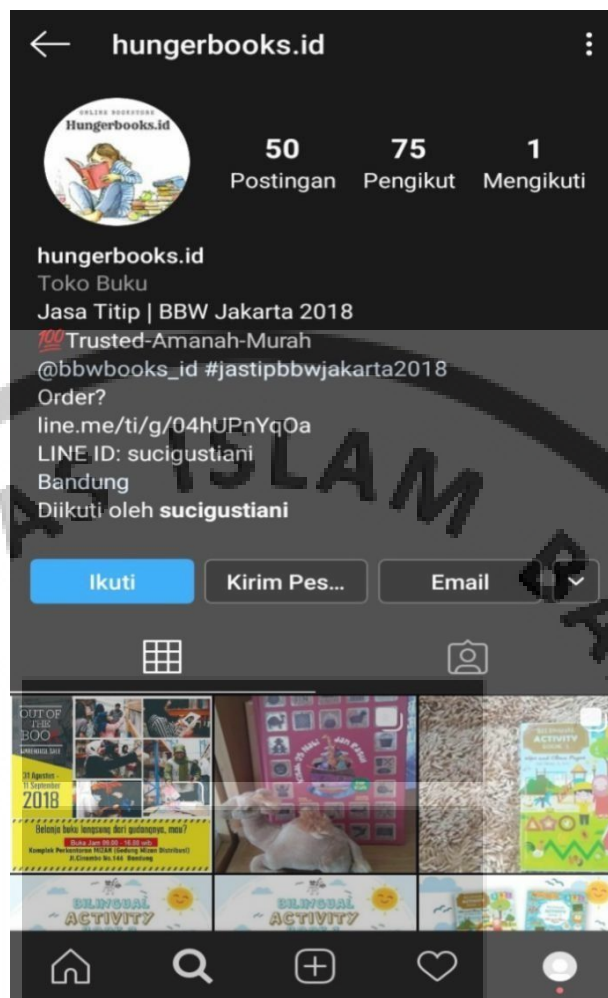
hungerbooks.id

ONLINE BOOKSTORE
Hungerbooks.id

50
Postingan

75
Pengikut

1
Mengikuti

hungerbooks.id
Toko Buku
Jasa Titip | BBW Jakarta 2018
💯Trusted-Amanah-Murah
@bbwbooks_id #jastipbbwjakarta2018
Order?
line.me/ti/g/04hUPnYq0a
LINE ID: sucigustiani
Bandung
Diikuti oleh sucigustiani

Ikuti
Kirim Pes...
Email

OUT OF THIS BOO
31 Agustus - 11 September 2018
Belanja buku langsung dari gudangnya, mau?
Buka Jam 09.00 - 18.00 wib
Komplek Perkantoran NIZAR (Gedung Mizan Distributor)
Jl.Cinambo No.146 Bandung

BILINGUAL ACTIVITY
BILINGUAL ACTIVITY
ACTIVITY

AS ISLAM B